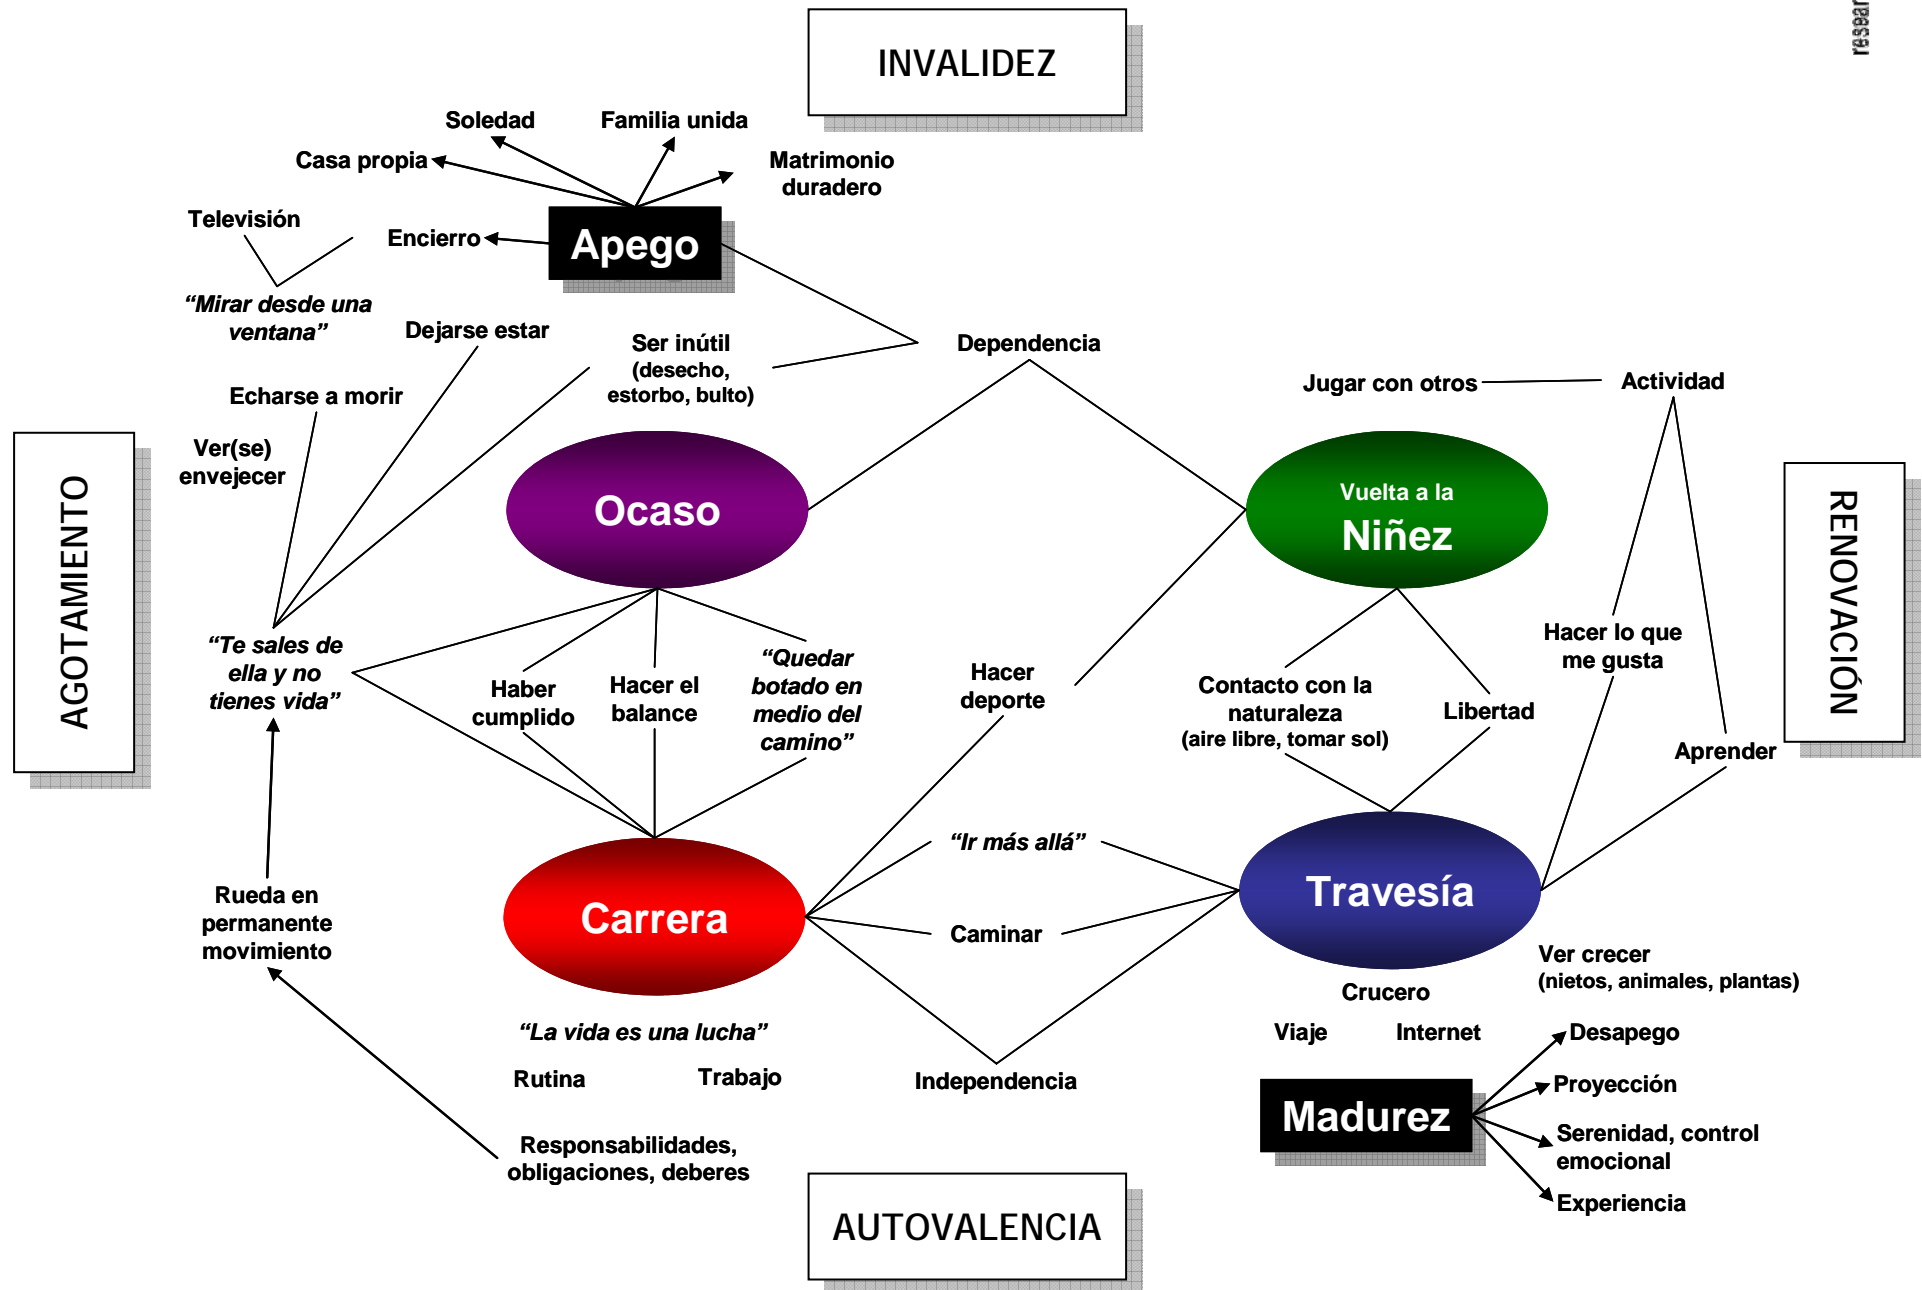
INVALIDEZ

resear

Soledad
Familia unida
Casa propia
Matrimonio duradero
Televisión
Encierro
Apego
"Mirar desde una ventana"
Dejarse estar
Ser inútil (desecho, estorbo, bulto)
Dependencia
Jugar con otros
Actividad
Echarse a morir
Ver(se) envejecer

AGOTAMIENTO

Ocaso
Vuelta a la Niñez

RENOVACIÓN

"Te sales de ella y no tienes vida"
Haber cumplido
Hacer el balance
"Quedar botado en medio del camino"
Hacer deporte
Contacto con la naturaleza (aire libre, tomar sol)
Libertad
Hacer lo que me gusta
Aprender
"Ir más allá"
Rueda en permanente movimiento
Carrera
Caminar
Travesía
Ver crecer (nietos, animales, plantas)
Crucero
"La vida es una lucha"
Viaje
Internet
Desapego
Rutina
Trabajo
Independencia
Proyección
Madurez
Serenidad, control emocional
Responsabilidades, obligaciones, deberes
Experiencia

AUTOVALENCIA